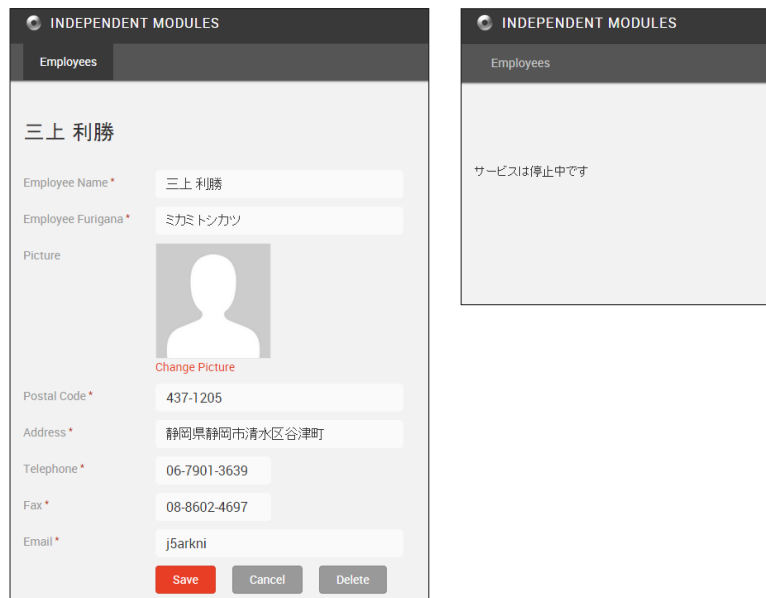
INDEPENDENT MODULES

Employees

三上 利勝

Employee Name *
三上 利勝

Employee Furigana *
ミカミトシカツ

Picture

Change Picture

Postal Code *
437-1205

Address *
静岡県静岡市清水区谷津町

Telephone *
06-7901-3639

Fax *
08-8602-4697

Email *
j5arkni

Save
Cancel
Delete

INDEPENDENT MODULES

Employees

サービスは停止中です